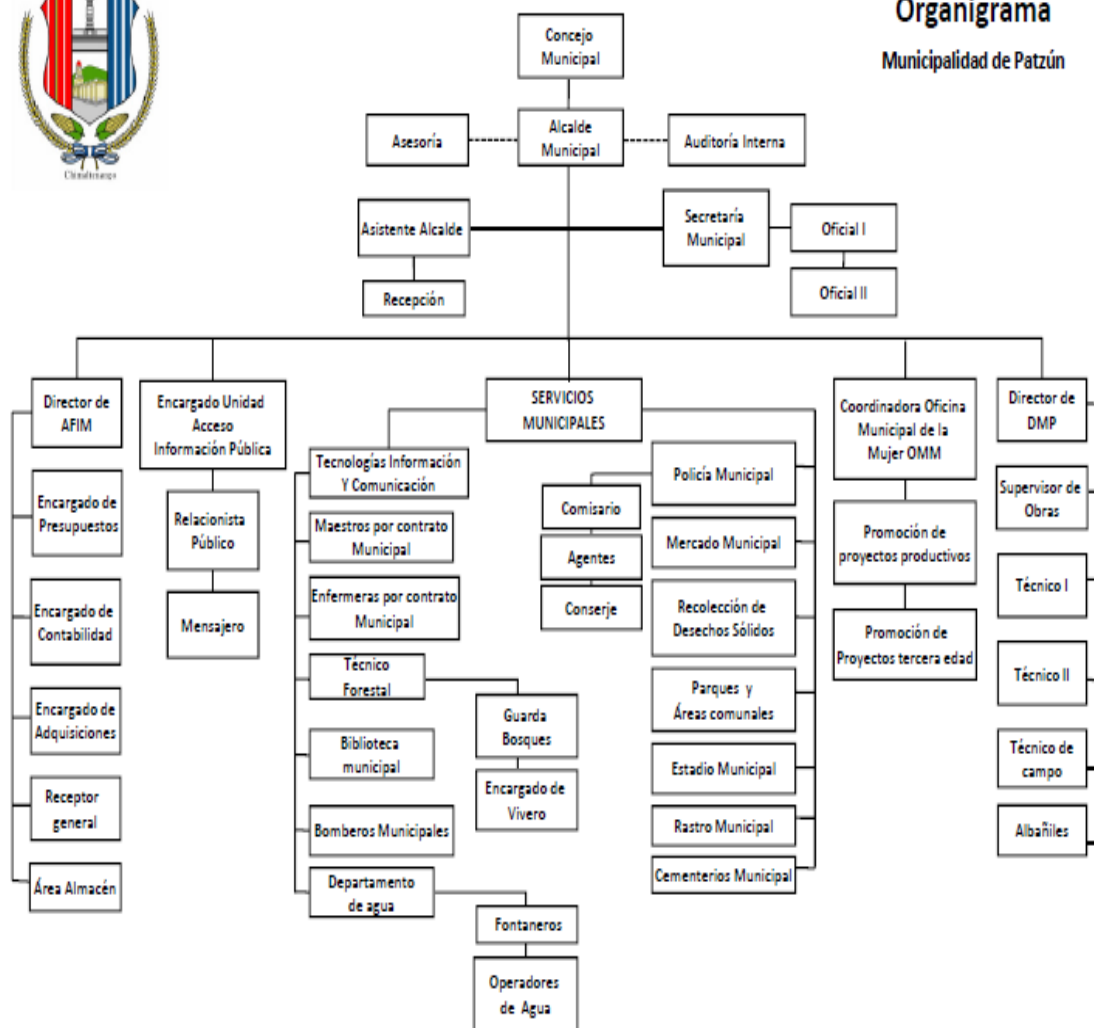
Organigrama

Municipalidad de Patzún

Chimaltenango

Concejo Municipal

Alcalde Municipal

Asesoría

Auditoría Interna

Asistente Alcalde

Secretaría Municipal

Oficial I

Oficial II

Recepción

Director de AFIM

Encargado de Presupuestos

Encargado de Contabilidad

Encargado de Adquisiciones

Receptor general

Área Almacén

Encargado Unidad Acceso Información Pública

Relacionista Público

Mensajero

SERVICIOS MUNICIPALES

Tecnologías Información Y Comunicación

Maestros por contrato Municipal

Enfermeras por contrato Municipal

Técnico Forestal

Guarda Bosques

Encargado de Vivero

Biblioteca municipal

Bomberos Municipales

Departamento de agua

Fontaneros

Operadores de Agua

Policía Municipal

Comisario

Agentes

Conserje

Mercado Municipal

Recolección de Desechos Sólidos

Parques y Áreas comunales

Estadio Municipal

Rastro Municipal

Cementerios Municipal

Coordinadora Oficina Municipal de la Mujer OMM

Promoción de proyectos productivos

Promoción de Proyectos tercera edad

Director de DMP

Supervisor de Obras

Técnico I

Técnico II

Técnico de campo

Albañiles